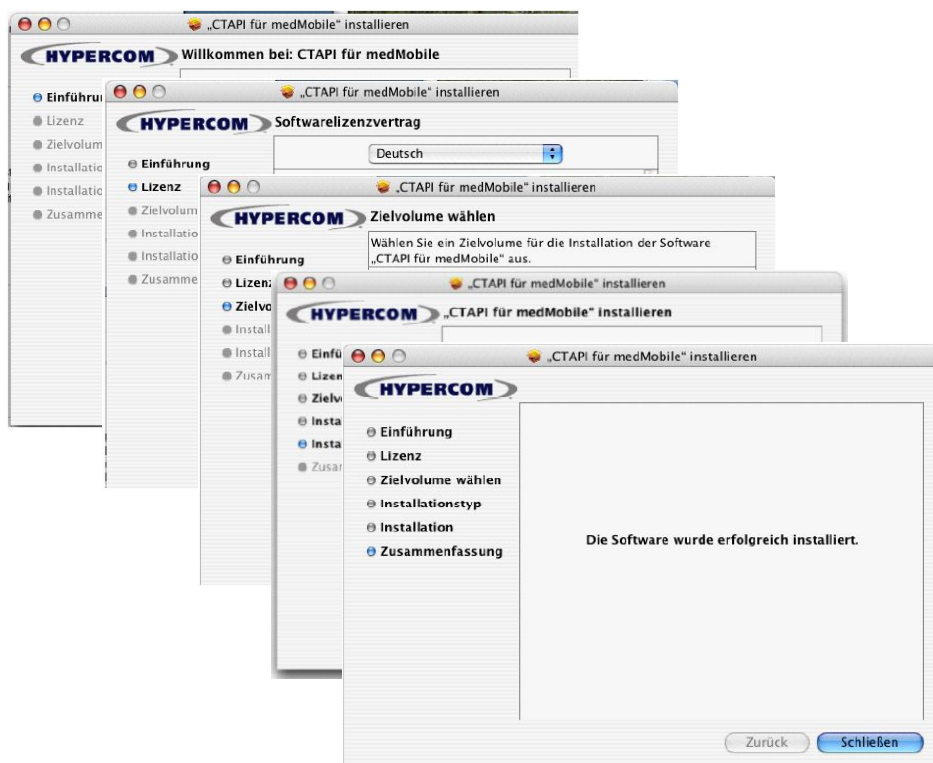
„CTAPI für medMobile" installieren

HYPERCOM Willkommen bei: CTAPI für medMobile

Einführu
Lizenz
Zielvolum
Installatio
Installatio
Zusamme

„CTAPI für medMobile" installieren

HYPERCOM Softwarelizenzvertrag

Deutsch

Einführung
Lizenz
Zielvolum
Installatio
Installatio
Zusamme

„CTAPI für medMobile" installieren

HYPERCOM Zielvolume wählen

Wählen Sie ein Zielvolume für die Installation der Software „CTAPI für medMobile" aus.

Einführung
Lizenz
Zielvo
Install
Install
Zusam

„CTAPI für medMobile" installieren

HYPERCOM „CTAPI für medMobile" installieren

Einfü
Lizen
Zielv
Insta
Insta
Zusa

„CTAPI für medMobile" installieren

HYPERCOM

Einführung
Lizenz
Zielvolume wählen
Installationstyp
Installation
Zusammenfassung

Die Software wurde erfolgreich installiert.

Zurück
Schließen